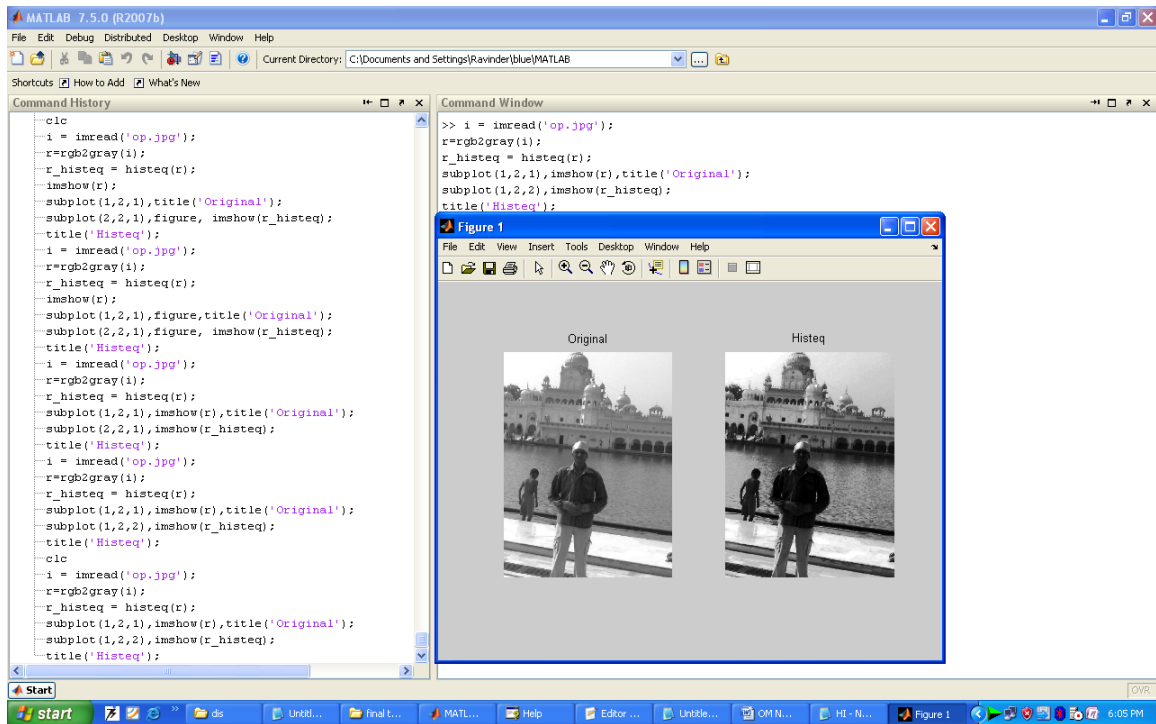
MATLAB 7.5.0 (R2007b)

File Edit Debug Distributed Desktop Window Help

Current Directory: C:\Documents and Settings\Ravinder\blue\MATLAB

Shortcuts How to Add What's New

Command History

clc
i = imread('op.jpg');
r=rgb2gray(i);
r_histeq = histeq(r);
imshow(r);
subplot(1,2,1),title('Original');
subplot(2,2,1),figure, imshow(r_histeq);
title('Histeq');
i = imread('op.jpg');
r=rgb2gray(i);
r_histeq = histeq(r);
imshow(r);
subplot(1,2,1),figure,title('Original');
subplot(2,2,1),figure, imshow(r_histeq);
title('Histeq');
i = imread('op.jpg');
r=rgb2gray(i);
r_histeq = histeq(r);
subplot(1,2,1),imshow(r),title('Original');
subplot(2,2,1),imshow(r_histeq);
title('Histeq');
i = imread('op.jpg');
r=rgb2gray(i);
r_histeq = histeq(r);
subplot(1,2,1),imshow(r),title('Original');
subplot(1,2,2),imshow(r_histeq);
title('Histeq');
clc
i = imread('op.jpg');
r=rgb2gray(i);
r_histeq = histeq(r);
subplot(1,2,1),imshow(r),title('Original');
subplot(1,2,2),imshow(r_histeq);
title('Histeq');

Command Window

>> i = imread('op.jpg');
r=rgb2gray(i);
r_histeq = histeq(r);
subplot(1,2,1),imshow(r),title('Original');
subplot(1,2,2),imshow(r_histeq);
title('Histeq');

Figure 1

File Edit View Insert Tools Desktop Window Help

Original

Histeq

Start

OVR

start | dis | Untitl... | final t... | MATL... | Help | Editor ... | Untitle... | OM N... | HI - N... | Figure 1 | 6:05 PM